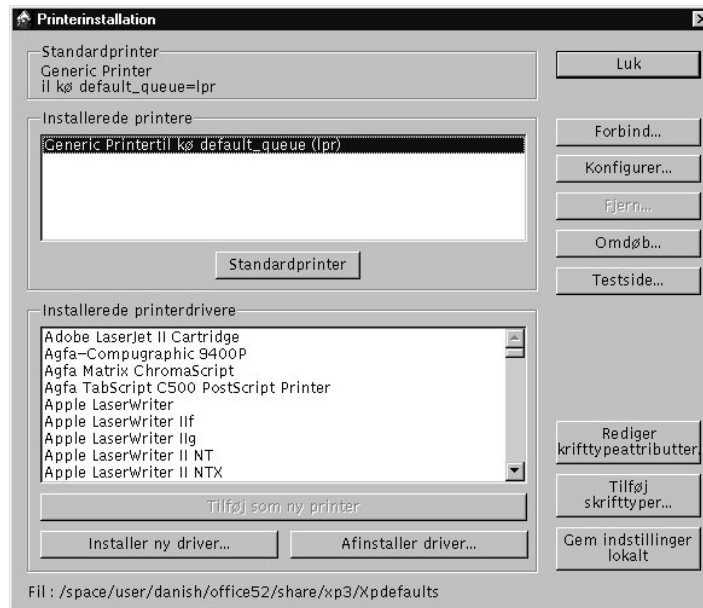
Printerinstallation

Standardprinter
Generic Printer
il kø default_queue=lpr

Installerede printere
Generic Printertil kø default_queue (lpr)

Standardprinter

Installerede printerdrivere
Adobe LaserJet II Cartridge
Agfa–Compugraphic 9400P
Agfa Matrix ChromaScript
Agfa TabScript C500 PostScript Printer
Apple LaserWriter
Apple LaserWriter IIf
Apple LaserWriter IIg
Apple LaserWriter II NT
Apple LaserWriter II NTX

Tilføj som ny printer

Installer ny driver...

Afinstaller driver...

Fil : /space/user/danish/office52/share/xp3/Xpdefaults

Luk

Forbind...

Konfigurer...

Fjern...

Omdøb...

Testside...

Rediger krifttypeattributter.

Tilføj skrifttyper...

Gem indstillinger lokalt